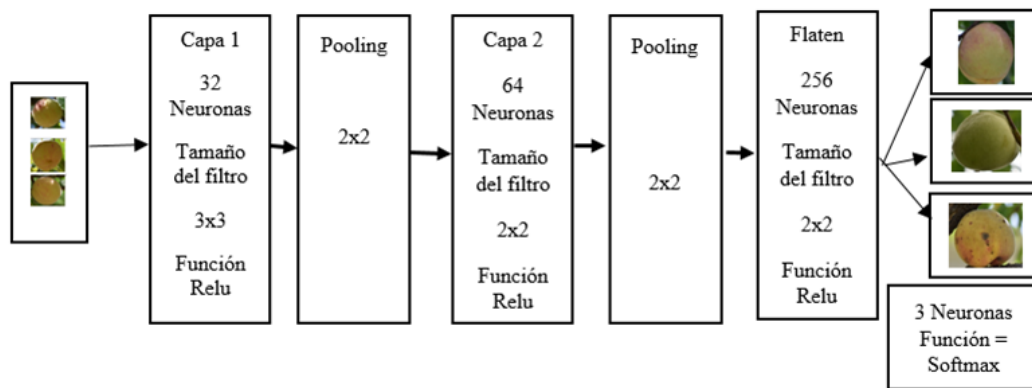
Capa 1

32 Neuronas

Tamaño del filtro

3x3

Función Relu

Pooling

2x2

Capa 2

64 Neuronas

Tamaño del filtro

2x2

Función Relu

Pooling

2x2

Flaten

256 Neuronas

Tamaño del filtro

2x2

Función Relu

3 Neuronas Función = Softmax